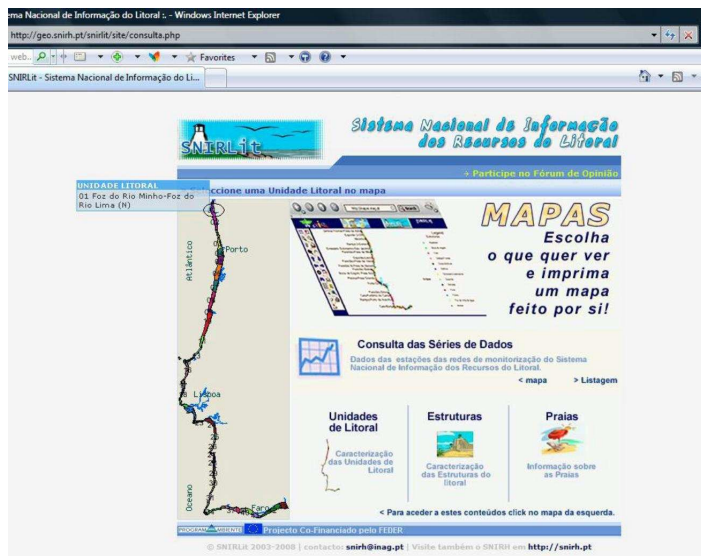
ema Nacional de Informação do Litoral :. - Windows Internet Explorer

http://geo.snirh.pt/snirlit/site/consulta.php

web.. Favorites

SNIRLit - Sistema Nacional de Informação do Li...

SNIRLit

Sistema Nacional de Informação dos Recursos do Litoral

» Participe no Fórum de Opinião

UNIDADE LITORAL
01 Foz do Rio Minho-Foz do Rio Lima (N)

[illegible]ccione uma Unidade Litoral no mapa

Porto

Atlântico

Lisboa

Oceano

Faro

MAPAS
Escolha o que quer ver e imprima um mapa feito por si!

Consulta das Séries de Dados
Dados das estações das redes de monitorização do Sistema Nacional de Informação dos Recursos do Litoral.

< mapa > Listagem

Unidades de Litoral
Caracterização das Unidades de Litoral

Estruturas
Caracterização das Estruturas do litoral

Praias
Informação sobre as Praias

< Para aceder a estes conteúdos click no mapa da esquerda.

PROGRAMA AMBIENTE Projecto Co-Financiado pelo FEDER

© SNIRLit 2003-2008 | contactos snirh@inag.pt | Visite também o SNIRH em http://snirh.pt